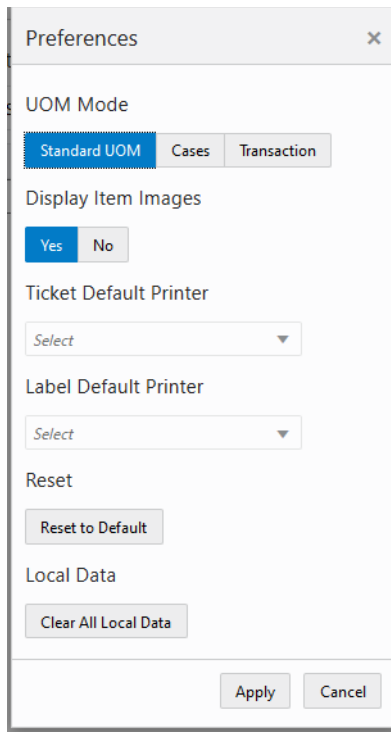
Preferences ×

UOM Mode

Standard UOM Cases Transaction

Display Item Images

Yes No

Ticket Default Printer

Select

Label Default Printer

Select

Reset

Reset to Default

Local Data

Clear All Local Data

Apply Cancel